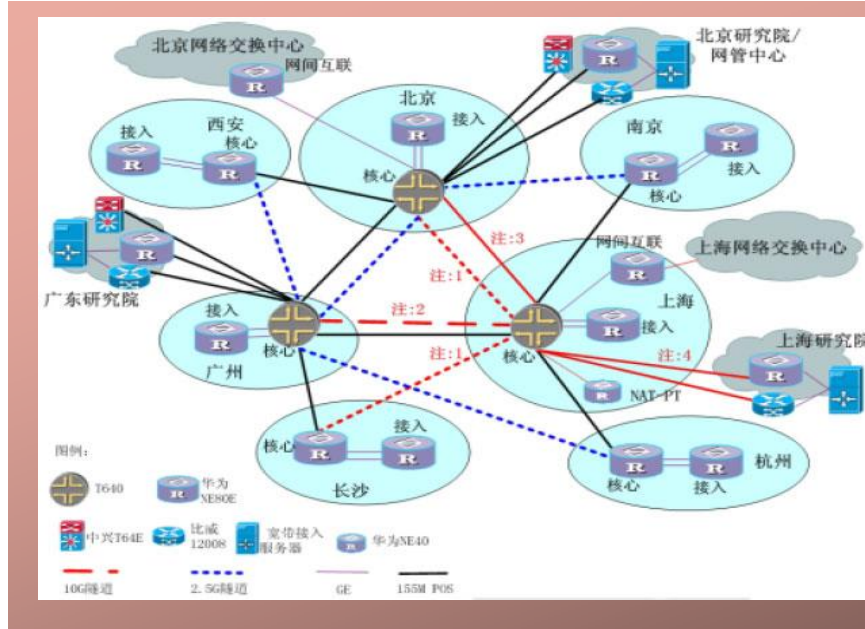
北京网络交换中心
网间互联
北京研究院/网管中心
北京
接入
西安
接入
核心
南京
接入
核心
核心
注:3
上海网络交换中心
网间互联
注:1
广东研究院
上海
接入
注:2
接入
核心
广州
核心
注:1
上海研究院
注:4
NAT-PT
接入
核心
长沙
杭州
核心
接入
图例:
T640
华为NE80E
中兴T64E
比威12008
宽带接入服务器
华为NE40
10G隧道
2.5G隧道
GE
155M POS